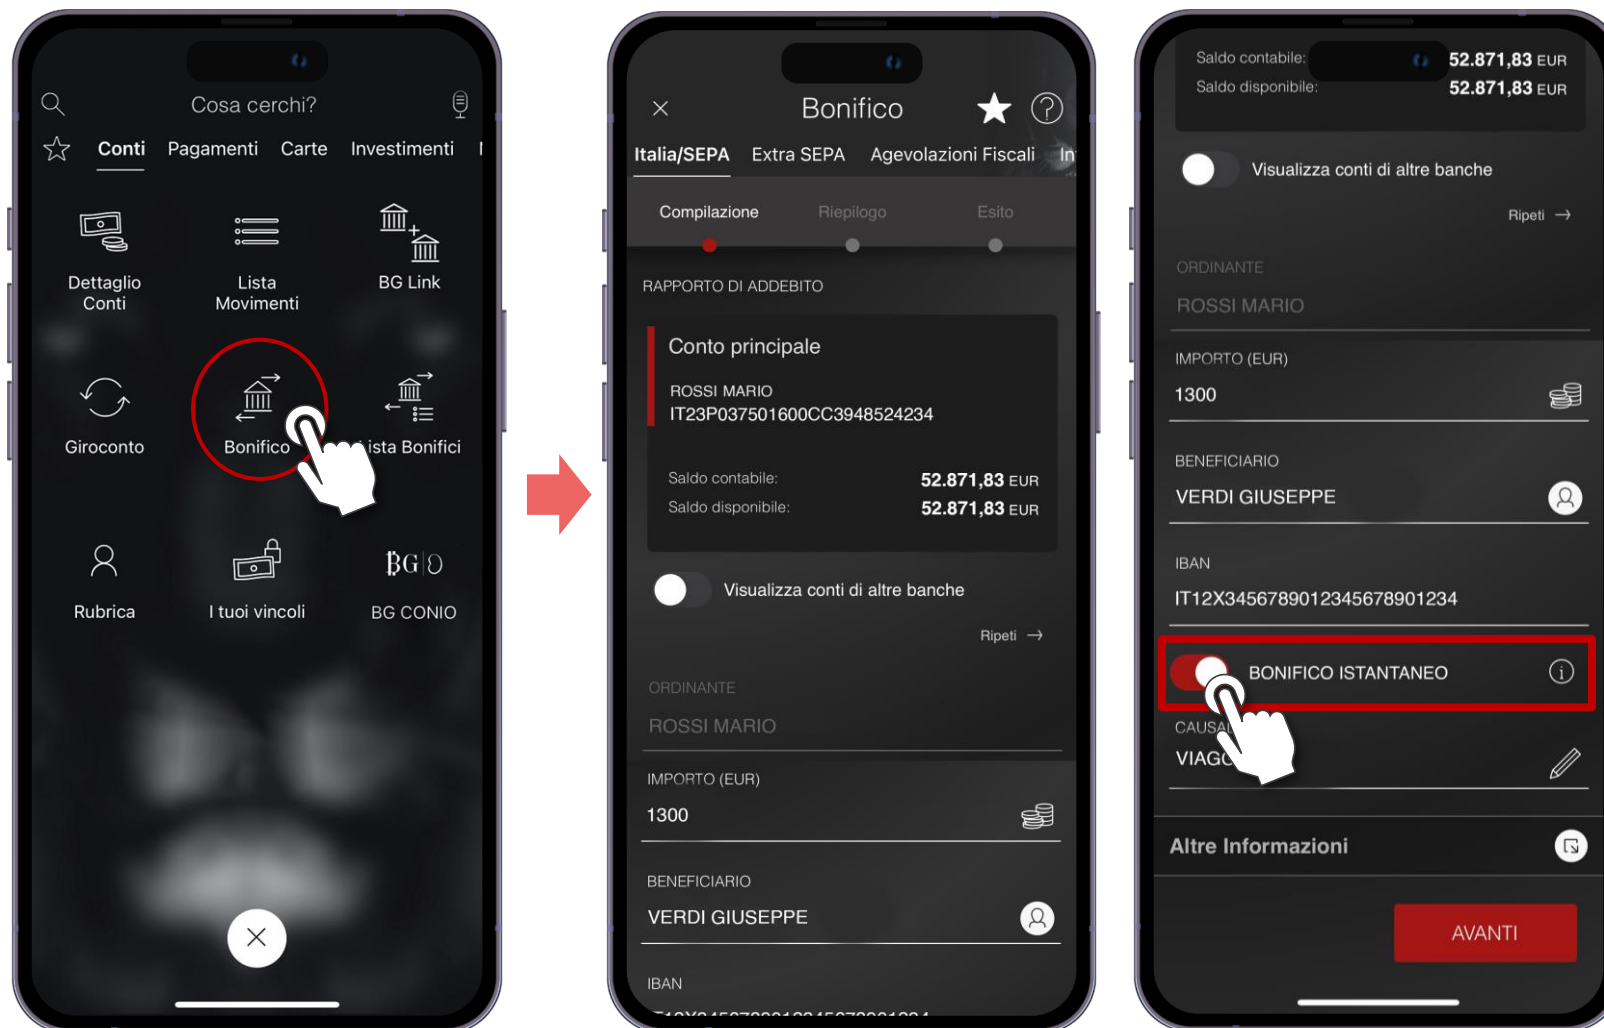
Cosa cerchi?

Conti Pagamenti Carte Investimenti I

Dettaglio Conti
Lista Movimenti
BG Link

Giroconto
Bonifico
Lista Bonifici

Rubrica
I tuoi vincoli
BG CONIO

Bonifico

Italia/SEPA Extra SEPA Agevolazioni Fiscali In

Compilazione Riepilogo Esito

RAPPORTO DI ADDEBITO

Conto principale

ROSSI MARIO
IT23P037501600CC3948524234

Saldo contabile: 52.871,83 EUR
Saldo disponibile: 52.871,83 EUR

Visualizza conti di altre banche

Ripeti →

ORDINANTE
ROSSI MARIO

IMPORTO (EUR)
1300

BENEFICIARIO
VERDI GIUSEPPE

IBAN
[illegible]

Saldo contabile: 52.871,83 EUR
Saldo disponibile: 52.871,83 EUR

Visualizza conti di altre banche

Ripeti →

ORDINANTE
ROSSI MARIO

IMPORTO (EUR)
1300

BENEFICIARIO
VERDI GIUSEPPE

IBAN
IT12X345678901234567890l234

BONIFICO ISTANTANEO

CAUSA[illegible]
VIAG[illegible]

Altre Informazioni

AVANTI